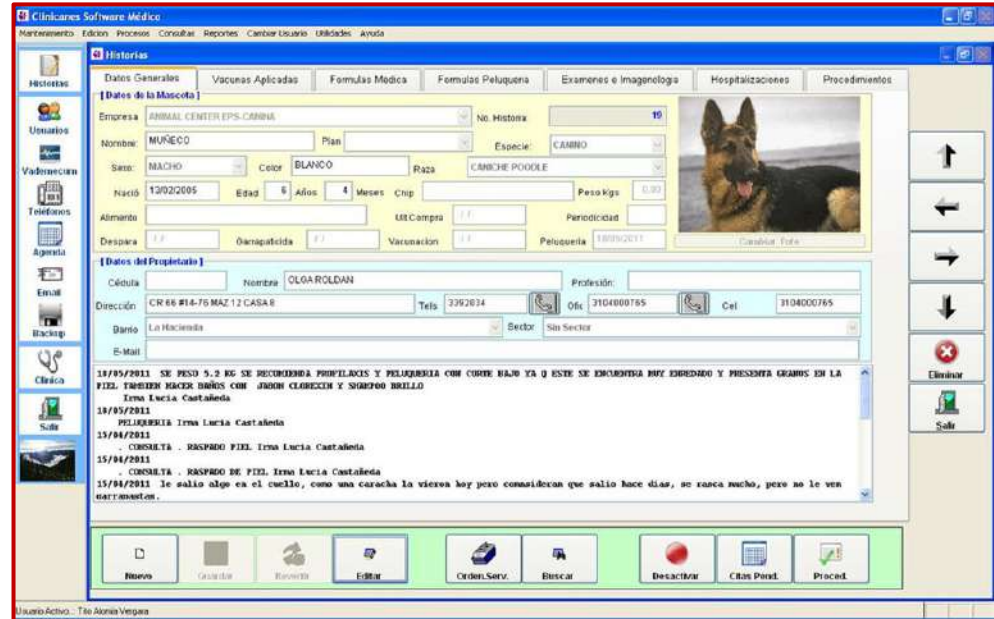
Clinicanes Software Médico

Mantenimiento Edicion Procesos Consultas Reportes Cambiar Usuario Utilidades Ayuda

Historias

Historias
Usuarios
Vademecum
Telefonos
Agenda
Email
Backup
Clinica
Salir

Datos Generales | Vacunas Aplicadas | Formulas Medica | Formulas Peluqueria | Examenes e Imagenologia | Hospitalizaciones | Procedimientos

[ Datos de la Mascota ]

Empresa ANIMAL CENTER EPS-CANINA
No. Historia 19
Nombre MUÑECO
Plan
Especie CANINO
Sexo MACHO
Color BLANCO
Raza CANICHE POODLE
Nació 13/02/2005
Edad 6 Años 4 Meses
Chip
Peso kgs 0.00
Alimento
Ult.Compra / /
Periodicidad
Despara / /
Garrapaticida / /
Vacunacion / /
Peluqueria 18/05/2011
Cambiar Foto

[ Datos del Propietario ]

Cédula
Nombre OLGA ROLDAN
Profesión
Dirección CR 66 #14-76 MAZ 12 CASA 8
Tels 3392834
Ofic 3104000765
Cel 3104000765
Barrio La Hacienda
Sector Sin Sector
E-Mail

18/05/2011 SE PESO 5.2 KG SE RECOMIENDA PROFILAXIS Y PELUQUERIA CON CORTE BAJO YA Q ESTE SE ENCUENTRA MUY ENREDADO Y PRESENTA GRANUS EN LA PIEL TAMBIEN HACER BAÑOS CON JABON CLOREXIN Y SHAMPOO BRILLO
Irma Lucia Castañeda
18/05/2011
PELUQUERIA Irma Lucia Castañeda
15/04/2011
. CONSULTA . RASPADO PIEL Irma Lucia Castañeda
15/04/2011
. CONSULTA . RASPADO DE PIEL Irma Lucia Castañeda
15/04/2011 le salio algo en el cuello, como una caracha la vieron hoy pero consideran que salio hace dias, se rasca mucho, pero no le ven garrapatas.

Nuevo | Guardar | Revertir | Editar | Orden.Serv. | Buscar | Desactivar | Citas Pend. | Proced.

Eliminar
Salir

Usuario Activo.: Tito Alonso Vergara